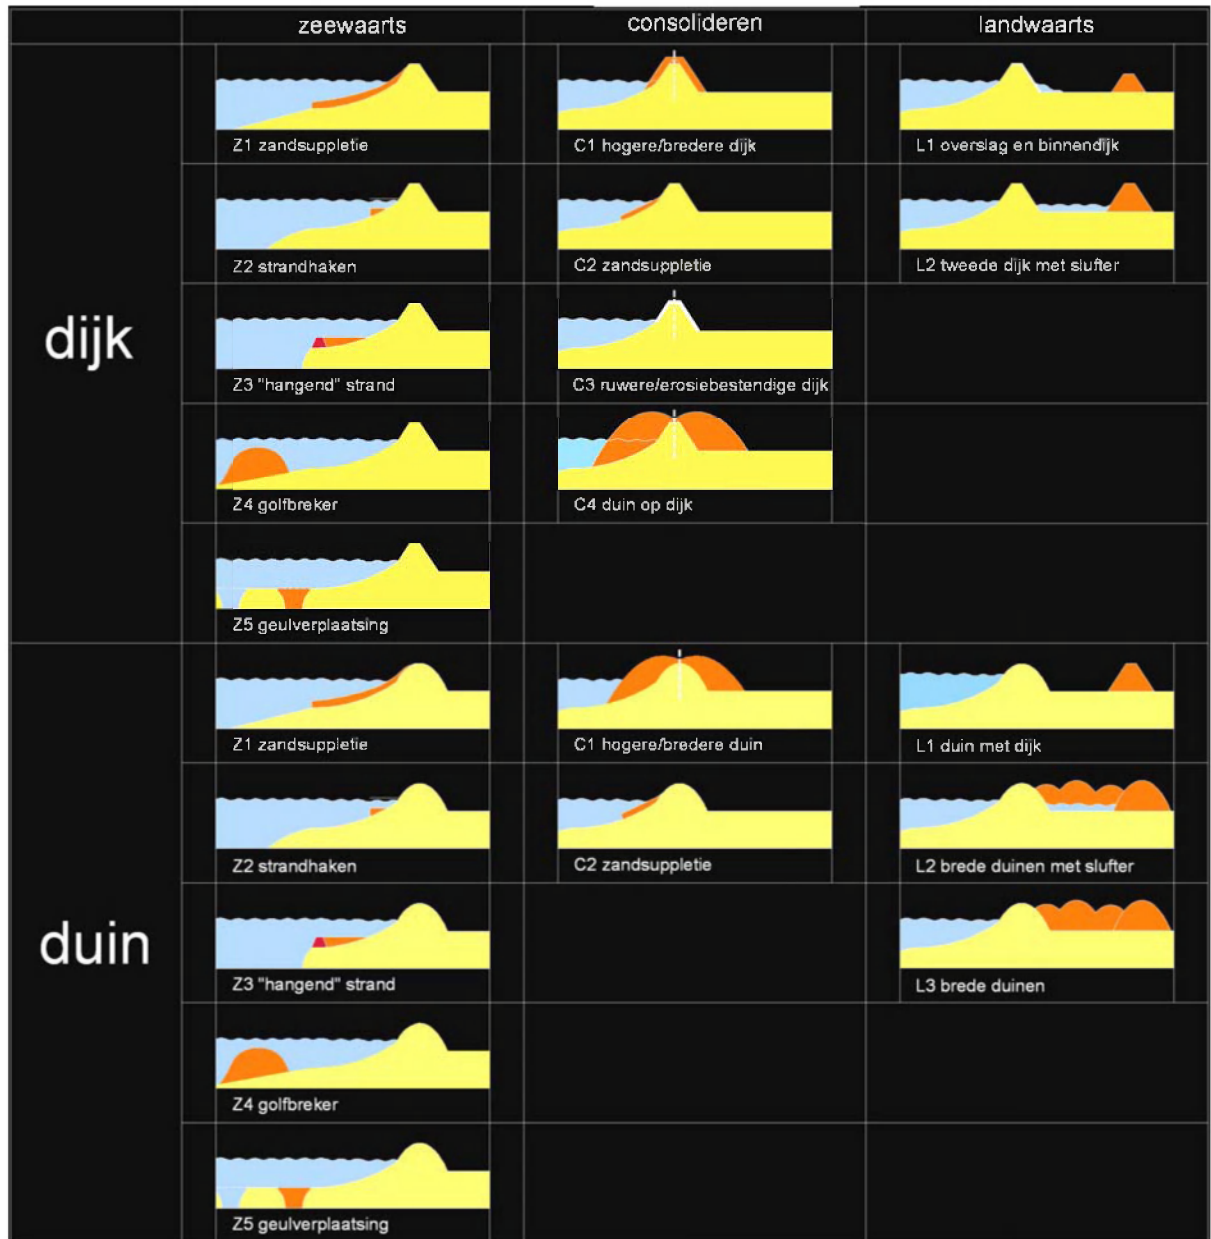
| | zeewaarts | consolideren | landwaarts |
|---|---|---|---|
| dijk | Z1 zandsuppletie | C1 hogere/bredere dijk | L1 overslag en binnendijk |
| | Z2 strandhaken | C2 zandsuppletie | L2 tweede dijk met slufter |
| | Z3 "hangend" strand | C3 ruwere/erosiebestendige dijk | |
| | Z4 golfbreker | C4 duin op dijk | |
| | Z5 geulverplaatsing | | |
| duin | Z1 zandsuppletie | C1 hogere/bredere duin | L1 duin met dijk |
| | Z2 strandhaken | C2 zandsuppletie | L2 brede duinen met slufter |
| | Z3 "hangend" strand | | L3 brede duinen |
| | Z4 golfbreker | | |
| | Z5 geulverplaatsing | | |